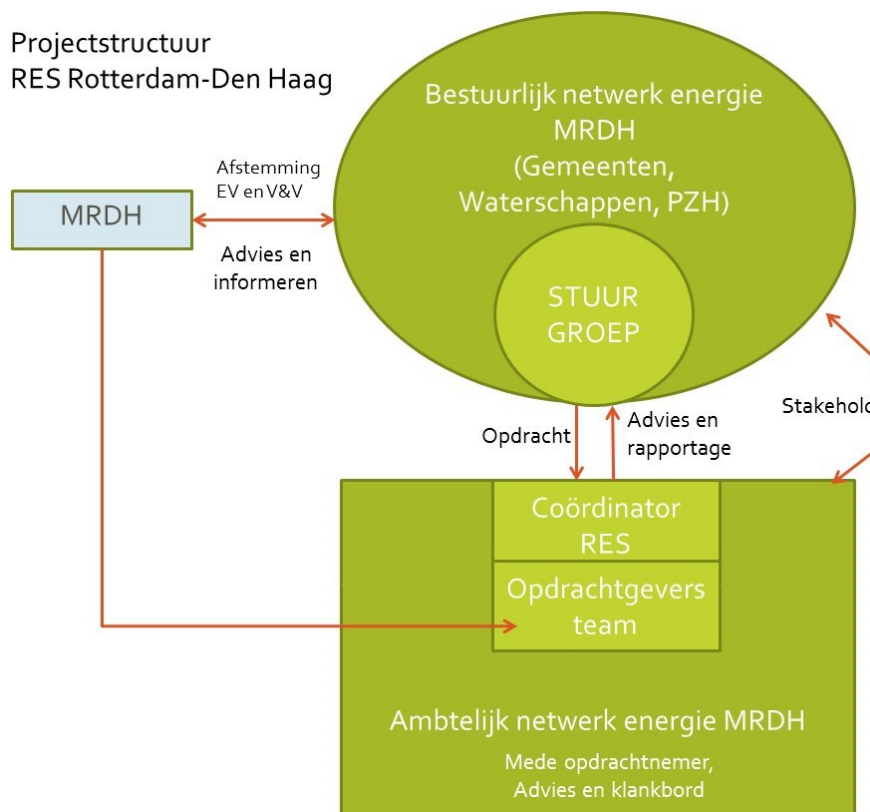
Projectstructuur
RES Rotterdam-Den Haag

Bestuurlijk netwerk energie MRDH
(Gemeenten, Waterschappen, PZH)

STUUR GROEP

MRDH

Afstemming EV en V&V

Advies en informeren

Stakehold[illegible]

Opdracht

Advies en rapportage

Coördinator RES

Opdrachtgevers team

Ambtelijk netwerk energie MRDH

Mede opdrachtnemer,
Advies en klankbord